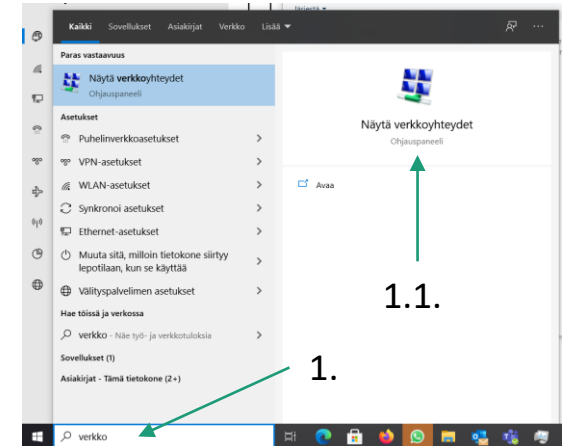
Kaikki Sovellukset Asiakirjat Verkko Lisää ▾

Paras vastaavuus

Näytä verkkoyhteydet
Ohjauspaneeli

Asetukset

Puhelinverkkoasetukset >

VPN-asetukset >

WLAN-asetukset >

Synkronoi asetukset >

Ethernet-asetukset >

Muuta sitä, milloin tietokone siirtyy lepotilaan, kun se käyttää >

Välityspalvelimen asetukset >

Hae töissä ja verkossa

verkko - Näe työ- ja verkkotuloksia >

Sovellukset (1)

Asiakirjat - Tämä tietokone (2+)

Näytä verkkoyhteydet
Ohjauspaneeli

Avaa

1.1.

1.

verkko